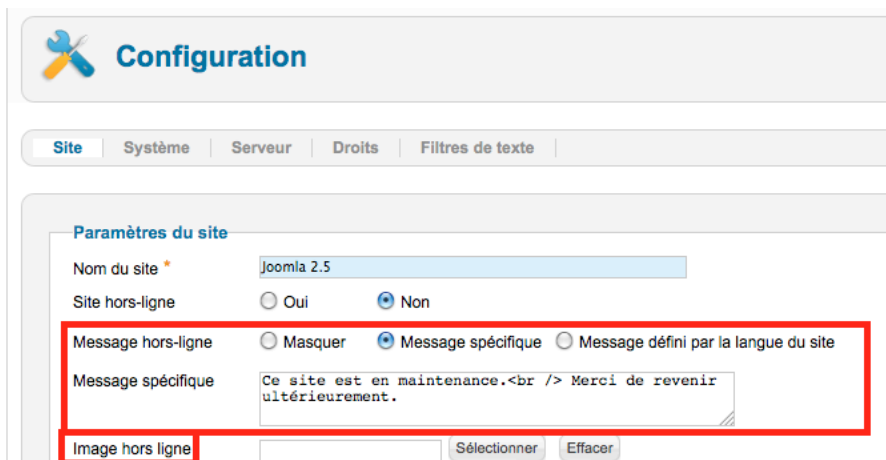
Configuration

Site | Système | Serveur | Droits | Filtres de texte

Paramètres du site

Nom du site * Joomla 2.5

Site hors-ligne ○ Oui ● Non

Message hors-ligne ○ Masquer ● Message spécifique ○ Message défini par la langue du site

Message spécifique Ce site est en maintenance.<br /> Merci de revenir ultérieurement.

Image hors ligne Sélectionner Effacer